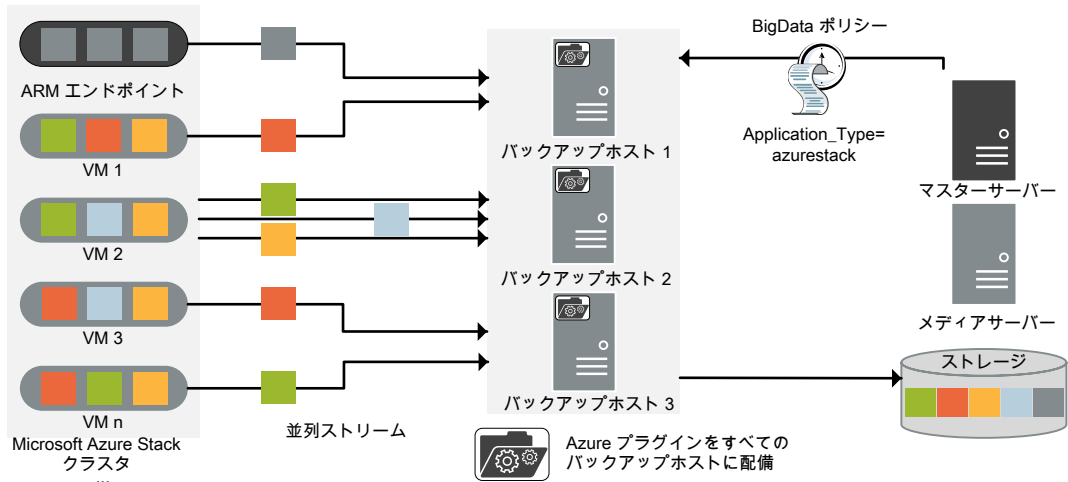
ARM エンドポイント

VM 1

VM 2

VM 3

VM n

Microsoft Azure Stack クラスタ

並列ストリーム

バックアップホスト 1

バックアップホスト 2

バックアップホスト 3

BigData ポリシー

Application_Type= azurestack

マスターサーバー

メディアサーバー

ストレージ

Azure プラグインをすべての バックアップホストに配備